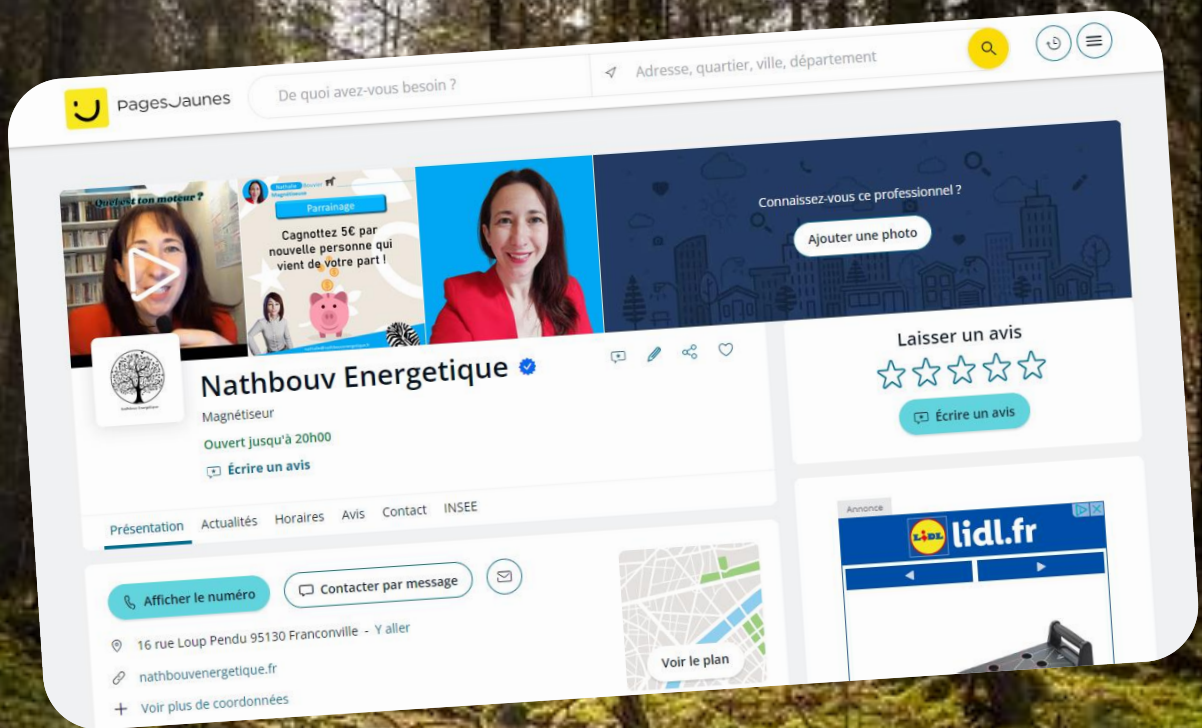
PagesJaunes

De quoi avez-vous besoin ?

Adresse, quartier, ville, département

Quel est ton moteur ?

Nathalie
Parrainage
Cagnottez 5€ par nouvelle personne qui vient de votre part !

Connaissez-vous ce professionnel ?

Ajouter une photo

Nathbouv Energetique

Magnétiseur

Ouvert jusqu'à 20h00

Écrire un avis

Laisser un avis

Écrire un avis

Présentation Actualités Horaires Avis Contact INSEE

Afficher le numéro

Contacter par message

16 rue Loup Pendu 95130 Franconville - Y aller

nathbouvenergetique.fr

Voir plus de coordonnées

Voir le plan

Annonce

lidl.fr